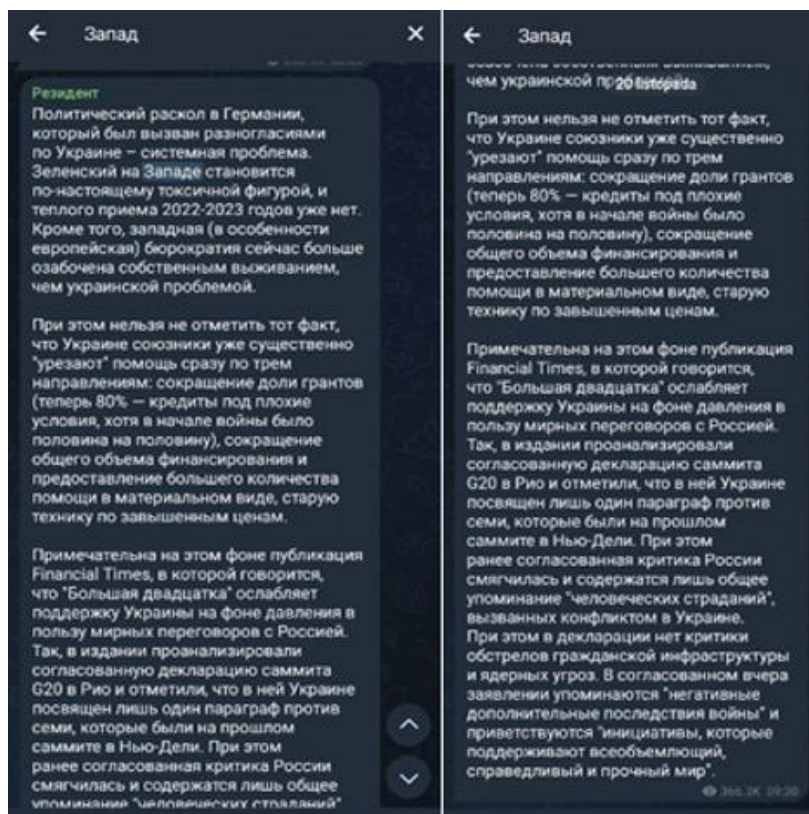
Запад

Резидент
Политический раскол в Германии, который был вызван разногласиями по Украине – системная проблема. Зеленский на Западе становится по-настоящему токсичной фигурой, и теплого приема 2022-2023 годов уже нет. Кроме того, западная (в особенности европейская) бюрократия сейчас больше озабочена собственным выживанием, чем украинской проблемой.

При этом нельзя не отметить тот факт, что Украине союзники уже существенно "урезают" помощь сразу по трем направлениям: сокращение доли грантов (теперь 80% — кредиты под плохие условия, хотя в начале войны было половина на половину), сокращение общего объема финансирования и предоставление большего количества помощи в материальном виде, старую технику по завышенным ценам.

Примечательна на этом фоне публикация Financial Times, в которой говорится, что "Большая двадцатка" ослабляет поддержку Украины на фоне давления в пользу мирных переговоров с Россией. Так, в издании проанализировали согласованную декларацию саммита G20 в Рио и отметили, что в ней Украине посвящен лишь один параграф против семи, которые были на прошлом саммите в Нью-Дели. При этом ранее согласованная критика России смягчилась и содержатся лишь общее упоминание "человеческих страданий"

Запад

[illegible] чем украинской пр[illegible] 20 listopada

При этом нельзя не отметить тот факт, что Украине союзники уже существенно "урезают" помощь сразу по трем направлениям: сокращение доли грантов (теперь 80% — кредиты под плохие условия, хотя в начале войны было половина на половину), сокращение общего объема финансирования и предоставление большего количества помощи в материальном виде, старую технику по завышенным ценам.

Примечательна на этом фоне публикация Financial Times, в которой говорится, что "Большая двадцатка" ослабляет поддержку Украины на фоне давления в пользу мирных переговоров с Россией. Так, в издании проанализировали согласованную декларацию саммита G20 в Рио и отметили, что в ней Украине посвящен лишь один параграф против семи, которые были на прошлом саммите в Нью-Дели. При этом ранее согласованная критика России смягчилась и содержатся лишь общее упоминание "человеческих страданий", вызванных конфликтом в Украине. При этом в декларации нет критики обстрелов гражданской инфраструктуры и ядерных угроз. В согласованном вчера заявлении упоминаются "негативные дополнительные последствия войны" и приветствуются "инициативы, которые поддерживают всеобъемлющий, справедливый и прочный мир".

366.3K 09:20